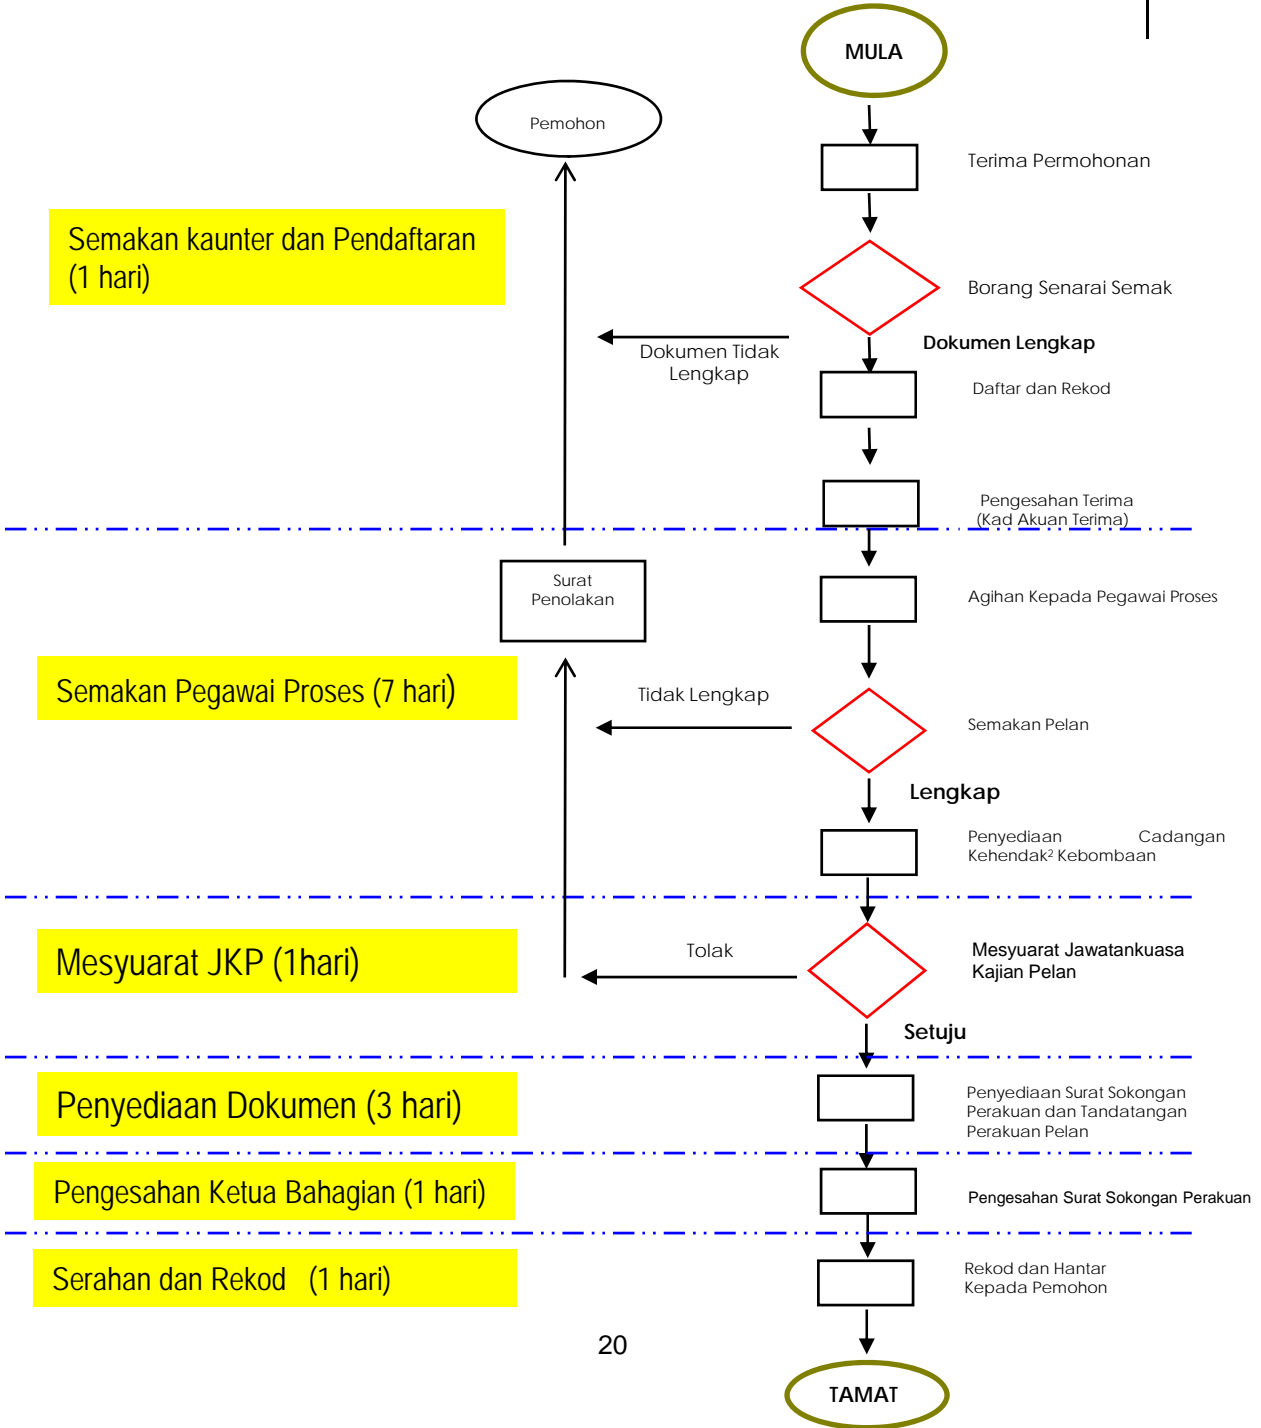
MULA

Pemohon

Terima Permohonan

Semakan kaunter dan Pendaftaran (1 hari)

Borang Senarai Semak

Dokumen Tidak Lengkap

Dokumen Lengkap

Daftar dan Rekod

Pengesahan Terima (Kad Akuan Terima)

Surat Penolakan

Agihan Kepada Pegawai Proses

Semakan Pegawai Proses (7 hari)

Tidak Lengkap

Semakan Pelan

Lengkap

Penyediaan Cadangan Kehendak² Kebombaan

Mesyuarat JKP (1hari)

Tolak

Mesyuarat Jawatankuasa Kajian Pelan

Setuju

Penyediaan Dokumen (3 hari)

Penyediaan Surat Sokongan Perakuan dan Tandatangan Perakuan Pelan

Pengesahan Ketua Bahagian (1 hari)

Pengesahan Surat Sokongan Perakuan

Serahan dan Rekod (1 hari)

Rekod dan Hantar Kepada Pemohon

20

TAMAT